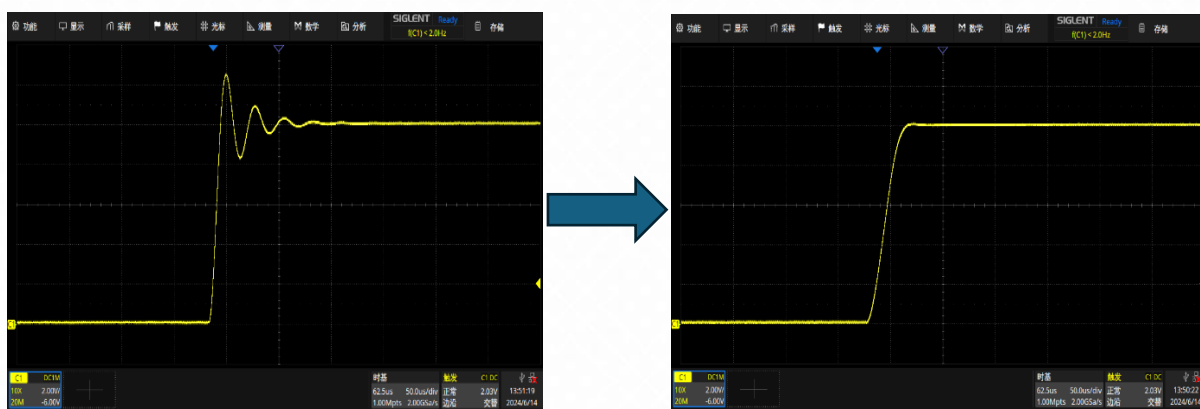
功能 显示 采样 触发 光标 测量 数学 分析 SIGLENT Ready f(C1) < 2.0Hz 存储

C1 DC1M 10X 2.00V 20M -6.00V

时基 62.5us 50.0us/div 1.00Mpts 2.00GSa/s 触发 C1 DC 正常 2.03V 边沿 交替 13:51:19 2024/6/14

功能 显示 采样 触发 光标 测量 数学 分析 SIGLENT Ready f(C1) < 2.0Hz 存储

C1 DC1M 10X 2.00V 20M -6.00V

时基 62.5us 50.0us/div 1.00Mpts 2.00GSa/s 触发 C1 DC 正常 2.03V 边沿 交替 13:50:22 2024/6/14